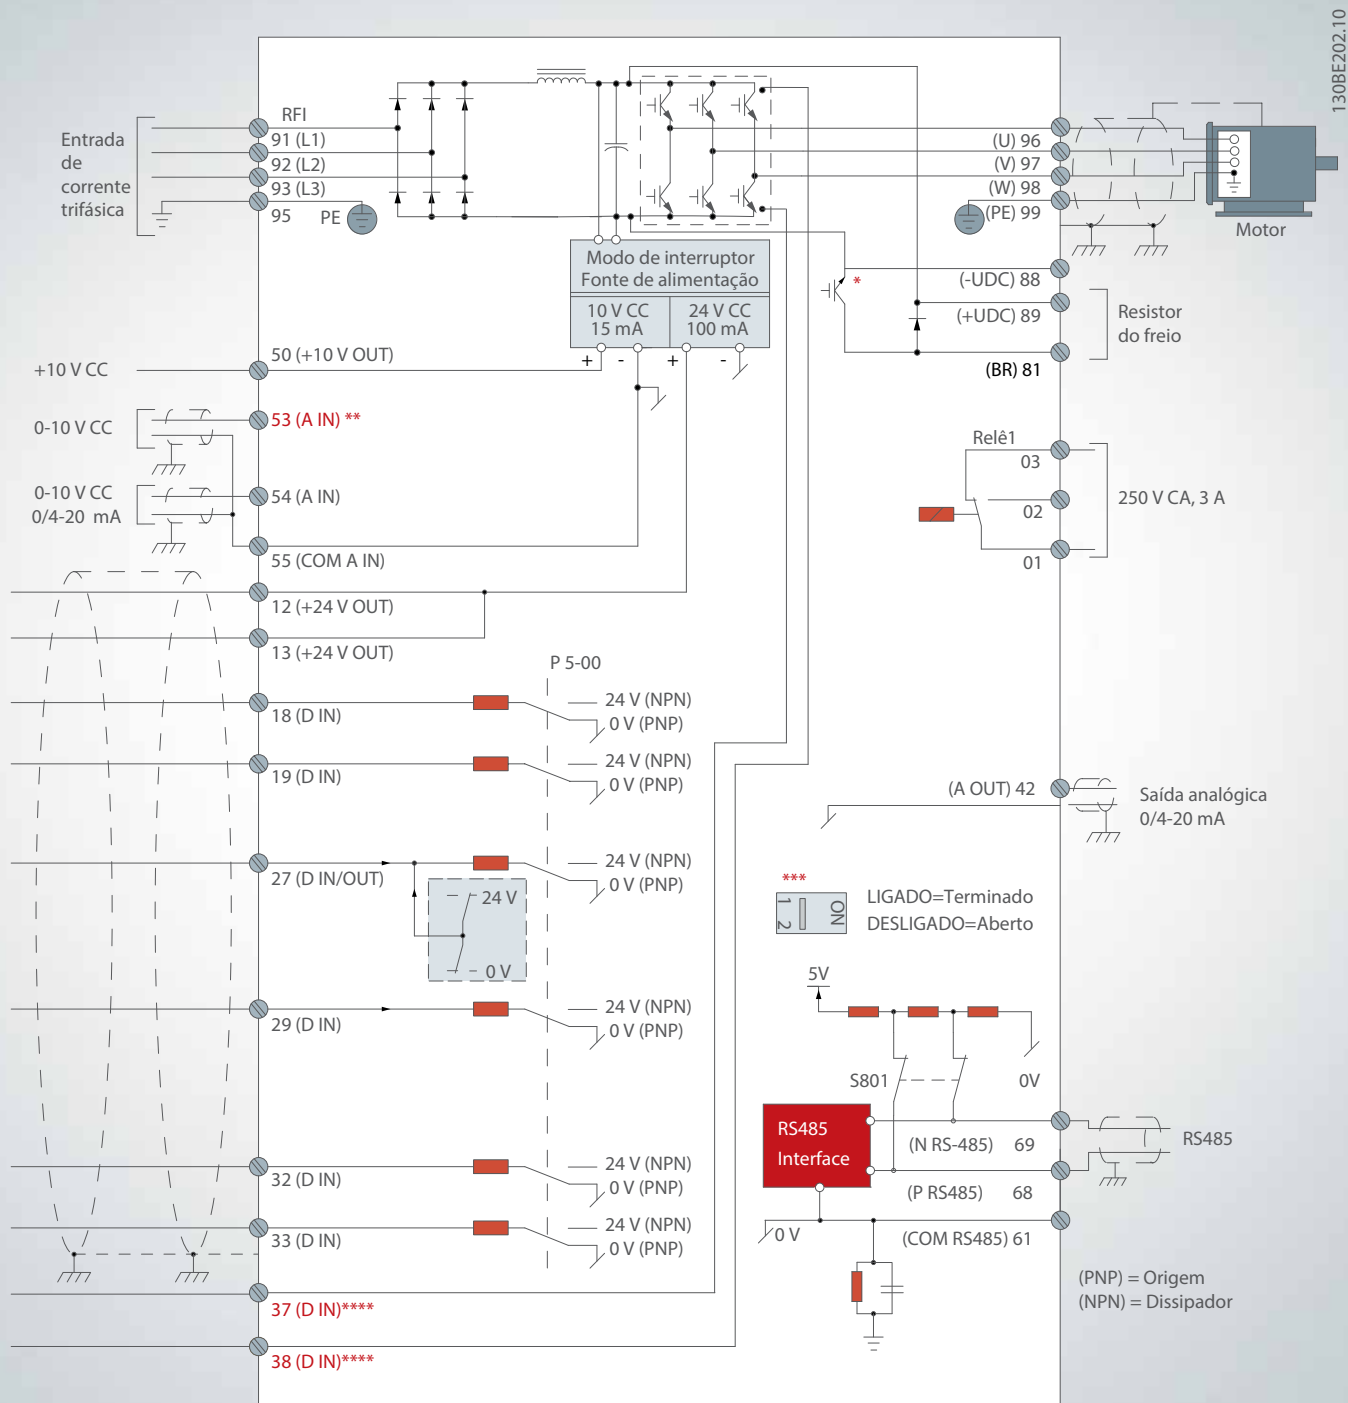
130BE202.10

Entrada de corrente trifásica

RFI
91 (L1)
92 (L2)
93 (L3)
95
PE

Modo de interruptor Fonte de alimentação

| 10 V CC 15 mA | 24 V CC 100 mA |
|---|---|

+ - + -

(U) 96
(V) 97
(W) 98
(PE) 99
Motor

*
(-UDC) 88
(+UDC) 89
(BR) 81
Resistor do freio

+10 V CC
50 (+10 V OUT)
0-10 V CC
53 (A IN) **
0-10 V CC
0/4-20 mA
54 (A IN)
55 (COM A IN)
12 (+24 V OUT)
13 (+24 V OUT)

Relê1
03
02
01
250 V CA, 3 A

P 5-00
18 (D IN)
24 V (NPN)
0 V (PNP)
19 (D IN)
24 V (NPN)
0 V (PNP)
27 (D IN/OUT)
24 V
0 V
24 V (NPN)
0 V (PNP)
29 (D IN)
24 V (NPN)
0 V (PNP)
32 (D IN)
24 V (NPN)
0 V (PNP)
33 (D IN)
24 V (NPN)
0 V (PNP)
37 (D IN)****
38 (D IN)****

(A OUT) 42
Saída analógica 0/4-20 mA

***
1 2 ON
LIGADO=Terminado
DESLIGADO=Aberto

5V
S801
0V
RS485 Interface
(N RS-485) 69
(P RS485) 68
(COM RS485) 61
0 V
RS485

(PNP) = Origem
(NPN) = Dissipador